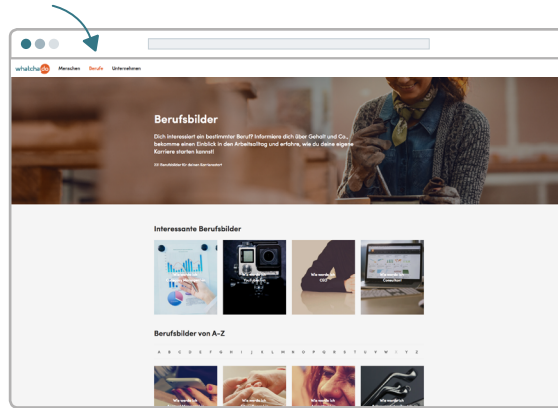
whatchado Menschen Berufe Unternehmen

Berufsbilder

Dich interessiert ein bestimmter Beruf? Informiere dich über Gehalt und Co., bekomme einen Einblick in den Arbeitsalltag und erfahre, wie du deine eigene Karriere starten kannst!

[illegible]

Interessante Berufsbilder

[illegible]

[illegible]

Wie werde ich CEO

Wie werde ich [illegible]

Berufsbilder von A-Z

A B C D E F G H I J K L M N O P Q R S T U V W Z

Wie werde ich

Wie werde ich

Wie werde ich

Wie werde ich